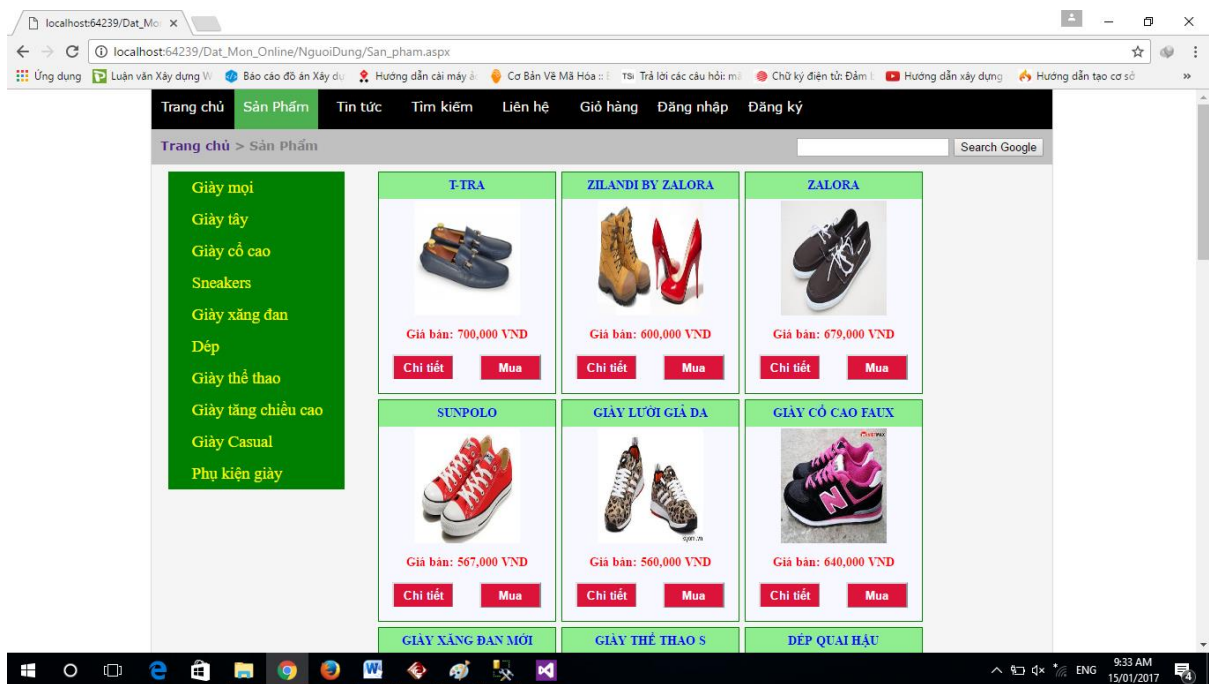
localhost:64239/Dat_Mo ×

localhost:64239/Dat_Mon_Online/NguoiDung/San_pham.aspx

Ứng dụng Luận văn Xây dựng W Báo cáo đồ án Xây dự Hướng dẫn cài máy ả Cơ Bản Về Mã Hóa :: TSI Trả lời các câu hỏi: mã Chữ ký điện tử: Đảm b Hướng dẫn xây dựng Hướng dẫn tạo cơ sở »

Trang chủ Sản Phẩm Tin tức Tìm kiếm Liên hệ Giỏ hàng Đăng nhập Đăng ký

Trang chủ > Sản Phẩm

Search Google

Giày mọi
Giày tây
Giày cổ cao
Sneakers
Giày xăng đan
Dép
Giày thể thao
Giày tăng chiều cao
Giày Casual
Phụ kiện giày

T-TRA
Giá bán: 700,000 VND
Chi tiết Mua

ZILANDI BY ZALORA
Giá bán: 600,000 VND
Chi tiết Mua

ZALORA
Giá bán: 679,000 VND
Chi tiết Mua

SUNPOLO
Giá bán: 567,000 VND
Chi tiết Mua

GIÀY LƯỚI GIẢ DA
Giá bán: 560,000 VND
Chi tiết Mua

GIÀY CỔ CAO FAUX
Giá bán: 640,000 VND
Chi tiết Mua

GIÀY XĂNG ĐAN MỚI

GIÀY THỂ THAO S

DÉP QUAI HẬU

ENG 9:33 AM 15/01/2017 4